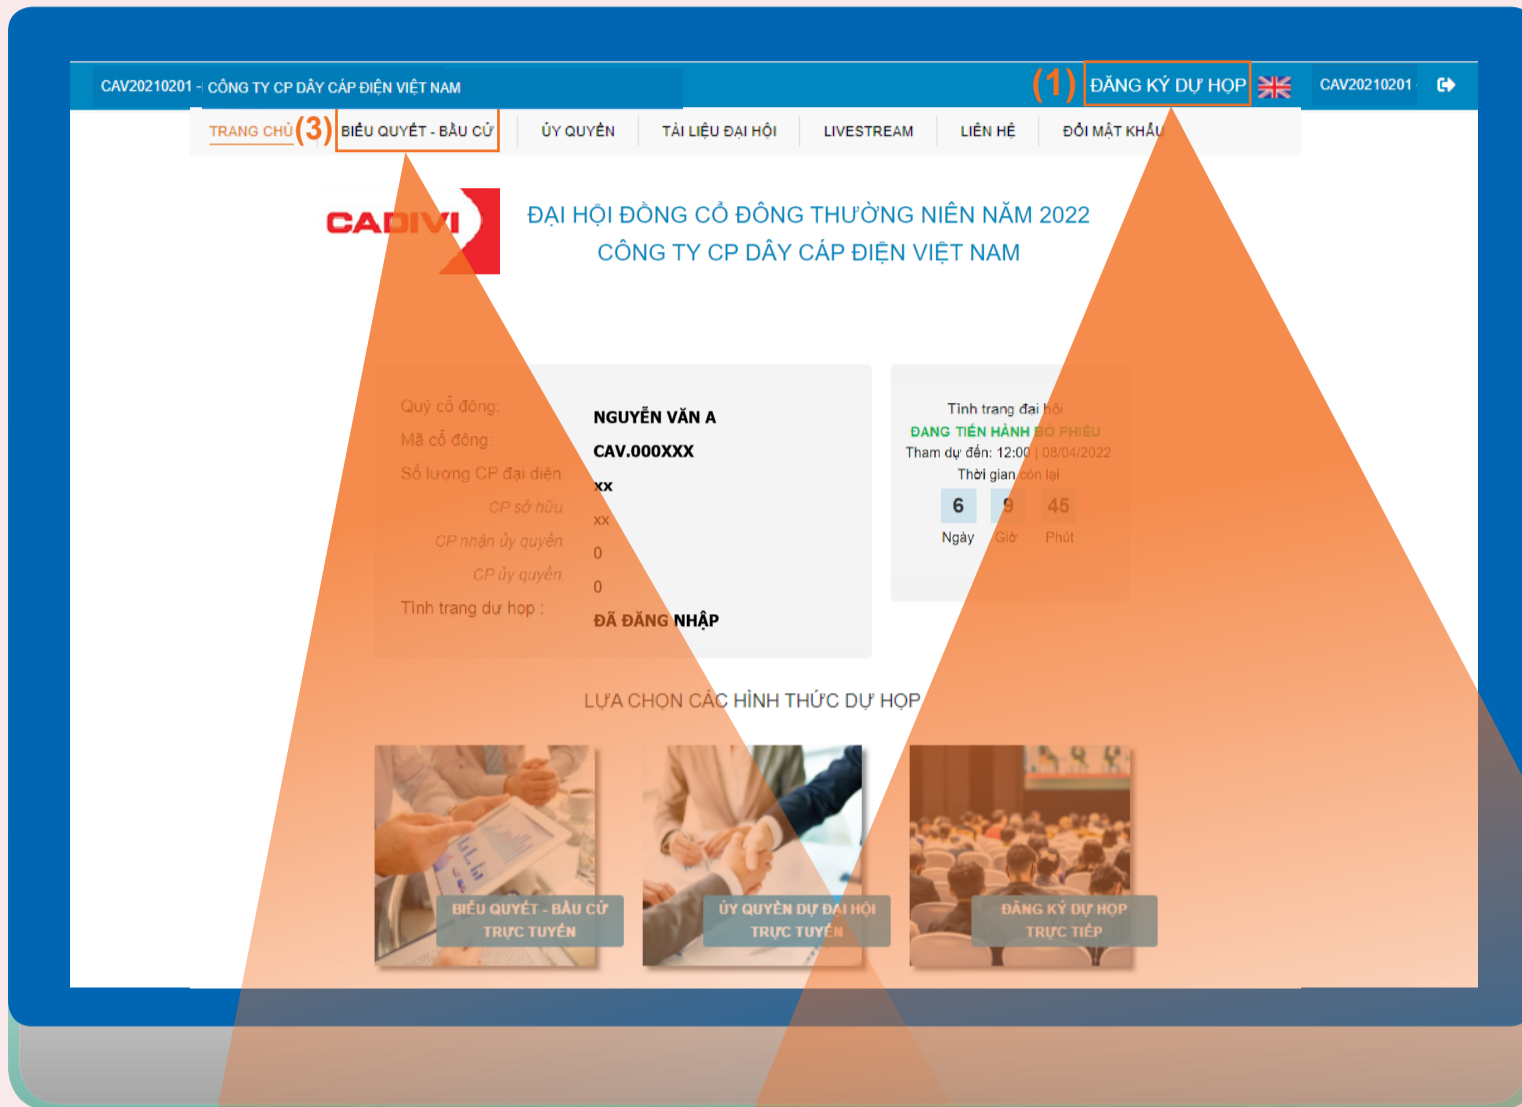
CAV20210201 - CÔNG TY CP DÂY CÁP ĐIỆN VIỆT NAM

(1) ĐĂNG KÝ DỰ HỌP

CAV20210201

TRANG CHỦ (3) BIỂU QUYẾT - BẦU CỬ | ỦY QUYỀN | TÀI LIỆU ĐẠI HỘI | LIVESTREAM | LIÊN HỆ | ĐỔI MẬT KHẨU

CADIVI

ĐẠI HỘI ĐỒNG CỔ ĐÔNG THƯỜNG NIÊN NĂM 2022
CÔNG TY CP DÂY CÁP ĐIỆN VIỆT NAM

Quý cổ đông: NGUYỄN VĂN A
Mã cổ đông: CAV.000XXX
Số lượng CP đại diện: xx
CP sở hữu: xx
CP nhận ủy quyền: 0
CP ủy quyền: 0
Tình trạng dự họp : ĐÃ ĐĂNG NHẬP

Tình trạng đại hội
ĐANG TIẾN HÀNH BỎ PHIẾU
Tham dự đến: 12:00 | 08/04/2022
Thời gian còn lại
6 Ngày
9 Giờ
45 Phút

LỰA CHỌN CÁC HÌNH THỨC DỰ HỌP

BIỂU QUYẾT - BẦU CỬ TRỰC TUYẾN

ỦY QUYỀN DỰ ĐẠI HỘI TRỰC TUYẾN

ĐĂNG KÝ DỰ HỌP TRỰC TIẾP